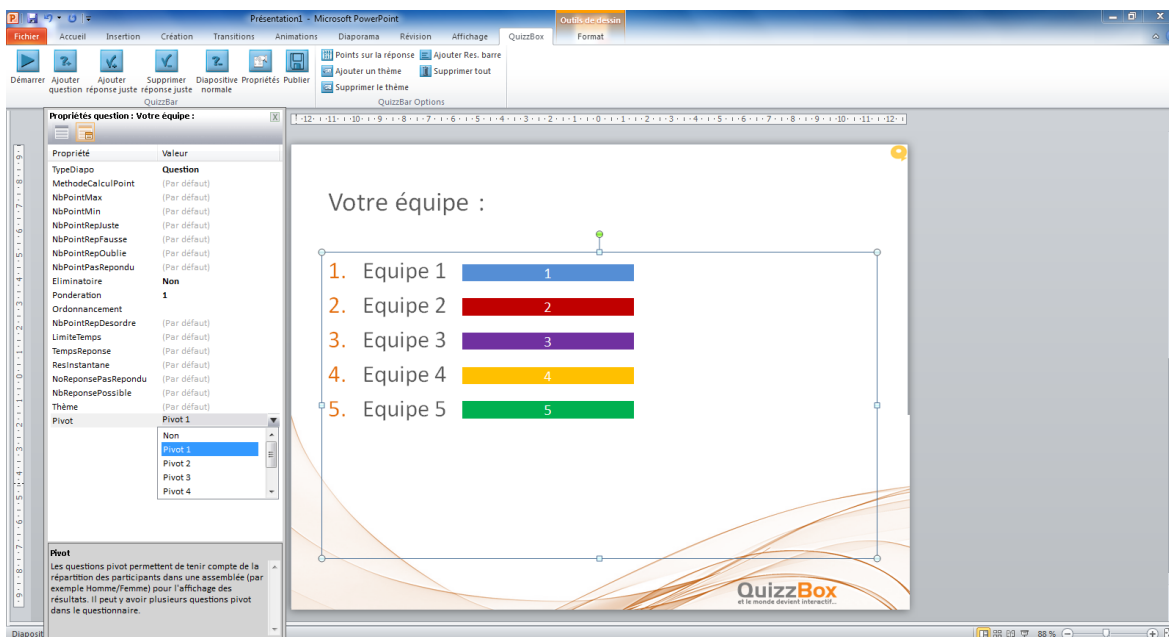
Présentation1 - Microsoft PowerPoint
Outils de dessin
Fichier Accueil Insertion Création Transitions Animations Diaporama Révision Affichage QuizzBox Format

Démarrer Ajouter question Ajouter réponse juste Supprimer réponse juste Diapositive normale Propriétés Publier
QuizzBar
Points sur la réponse Ajouter Res. barre
Ajouter un thème Supprimer tout
Supprimer le thème
QuizzBar Options

Propriétés question : Votre équipe :

| Propriété | Valeur |
|---|---|
| TypeDiapo | Question |
| MethodeCalculPoint | (Par défaut) |
| NbPointMax | (Par défaut) |
| NbPointMin | (Par défaut) |
| NbPointRepJuste | (Par défaut) |
| NbPointRepFausse | (Par défaut) |
| NbPointRepOublie | (Par défaut) |
| NbPointPasRepondu | (Par défaut) |
| Eliminatoire | Non |
| Ponderation | 1 |
| Ordonnancement | |
| NbPointRepDesordre | (Par défaut) |
| LimiteTemps | (Par défaut) |
| TempsReponse | (Par défaut) |
| ResInstantane | (Par défaut) |
| NoReponsePasRepondu | (Par défaut) |
| NbReponsePossible | (Par défaut) |
| Thème | (Par défaut) |
| Pivot | Pivot 1 |

Non
Pivot 1
Pivot 2
Pivot 3
Pivot 4

Pivot
Les questions pivot permettent de tenir compte de la répartition des participants dans une assemblée (par exemple Homme/Femme) pour l'affichage des résultats. Il peut y avoir plusieurs questions pivot dans le questionnaire.

Votre équipe :
1. Equipe 1 1
2. Equipe 2 2
3. Equipe 3 3
4. Equipe 4 4
5. Equipe 5 5

QuizzBox
et le monde devient interactif...

Diaposit
88 %